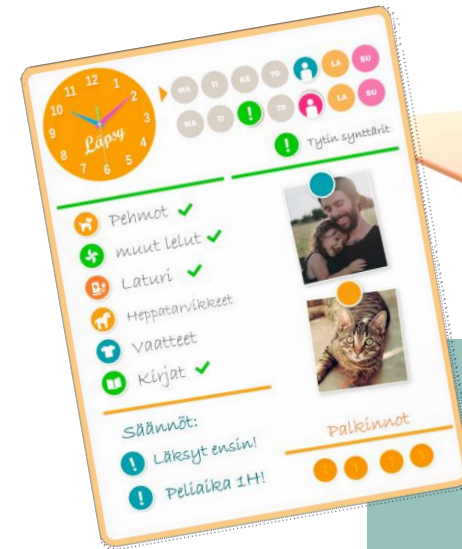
12
1
2
3
4
5
6
7
8
9
10
11
Läpy

MA
TI
KE
TO
LA
SU

MA
TI
!
TO
LA
SU

!
Tytön synttärit

Pehmot ✓
muut lelut ✓
Laturi ✓
Heppatarvikkeet
Vaatteet
Kirjat ✓

Säännöt:
! Läksyt ensin!
! Peliaika 1H!

Palkinnot